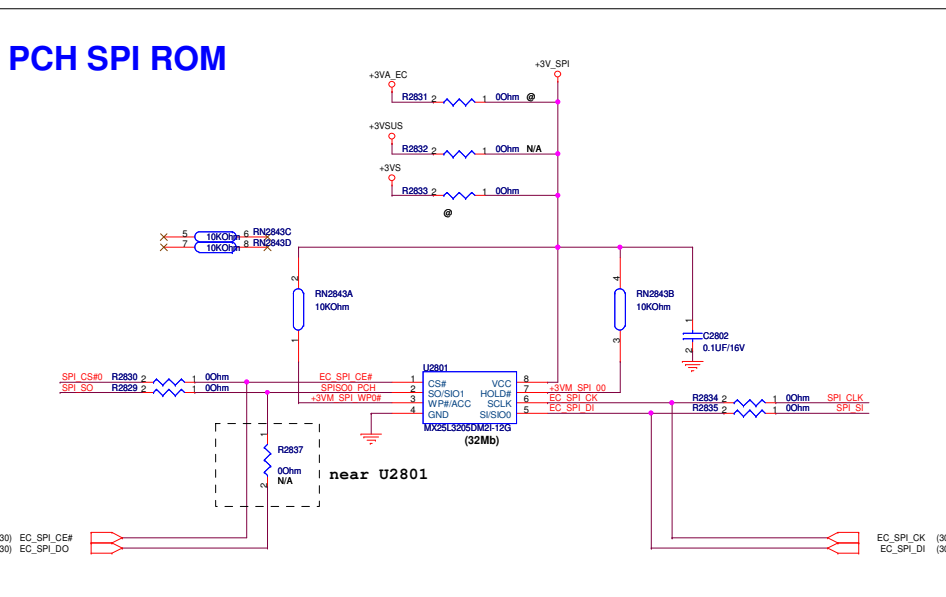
PCH SPI ROM

+3V_SPI
+3VA_EC
R2831 2 1 0Ohm @
+3VSUS
R2832 2 1 0Ohm N/A
+3VS
R2833 2 1 0Ohm
@

5 10KOhm 6 RN2843C
7 10KOhm 8 RN2843D

2
RN2843A
10KOhm
1

4
RN2843B
10KOhm
3

C2802
0.1UF/16V
1
2

SPI_CS#0 R2830 2 1 0Ohm
SPI_SO R2829 2 1 0Ohm

EC_SPI_CE#
SPISO0_PCH
+3VM_SPI_WP0#

U2801
1 CS#
2 SO/SIO1
3 WP#/ACC
4 GND
VCC 8
HOLD# 7
SCLK 6
SI/SIO0 5
MX25L3205DM2I-12G
(32Mb)

+3VM_SPI_00
EC_SPI_CK
EC_SPI_DI

R2834 2 1 0Ohm SPI_CLK
R2835 2 1 0Ohm SPI_SI

1
R2837
0Ohm
N/A
2

near U2801

30) EC_SPI_CE#
30) EC_SPI_DO

EC_SPI_CK (30
EC_SPI_DI (30